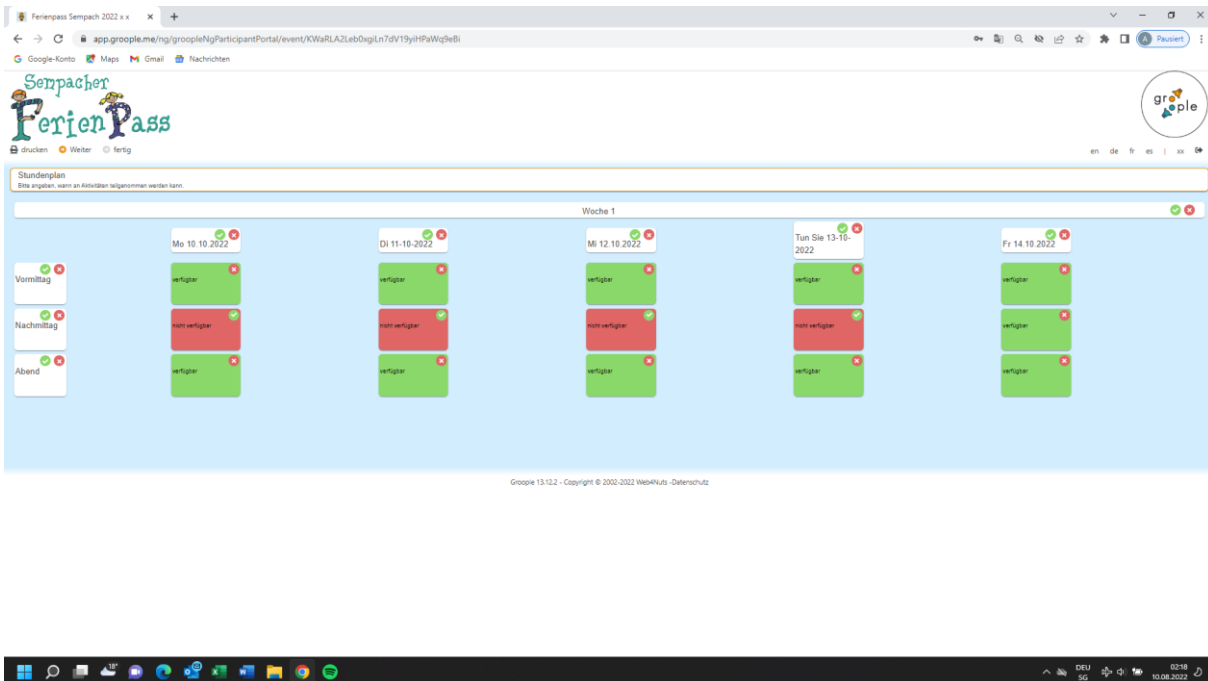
Ferienpass Sempach 2022 x x ×  +

app.groople.me/ng/groopleNgParticipantPortal/event/KWaRLA2Leb0xgiLn7dV19yiHPaWq9eBi

Pausiert

Google-Konto  Maps  Gmail  Nachrichten

Sempacher FerienPass

groople

drucken  Weiter  fertig

en de fr es | xx

Stundenplan
Bitte angeben, wann an Aktivitäten teilgenommen werden kann.

Woche 1

| | Mo 10.10.2022 | Di 11-10-2022 | Mi 12.10.2022 | Tun Sie 13-10-2022 | Fr 14.10.2022 |
|---|---|---|---|---|---|
| Vormittag | verfügbar | verfügbar | verfügbar | verfügbar | verfügbar |
| Nachmittag | nicht verfügbar | nicht verfügbar | nicht verfügbar | nicht verfügbar | verfügbar |
| Abend | verfügbar | verfügbar | verfügbar | verfügbar | verfügbar |

Groople 13.12.2 - Copyright © 2002-2022 Web4Nuts -Datenschutz

18°

DEU SG  02:18 10.08.2022